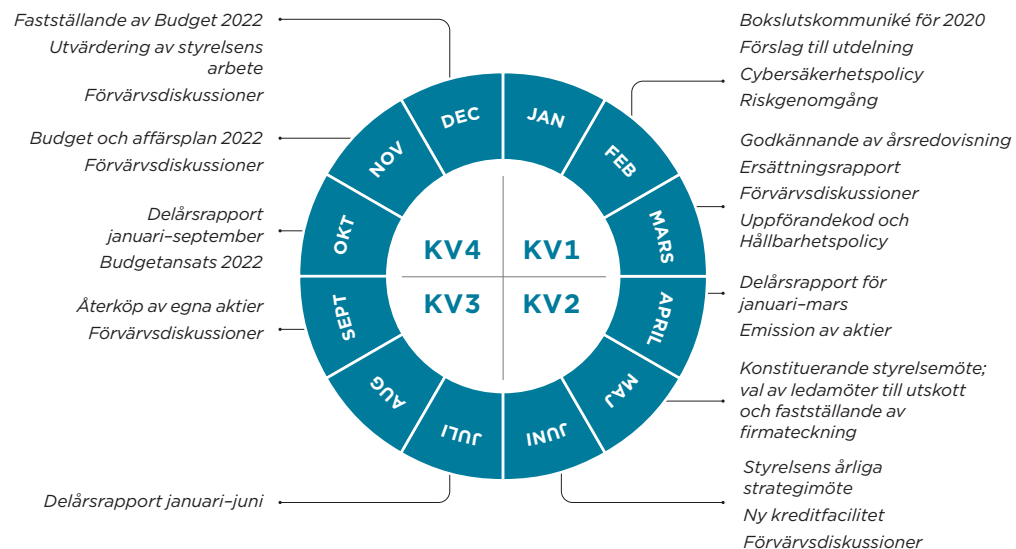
Fastställande av Budget 2022
Utvärdering av styrelsens arbete
Förvärvsdiskussioner

Budget och affärsplan 2022
Förvärvsdiskussioner

Delårsrapport januari–september
Budgetansats 2022

Återköp av egna aktier
Förvärvsdiskussioner

Delårsrapport januari–juni

Bokslutskommuniké för 2020
Förslag till utdelning
Cybersäkerhetspolicy
Riskgenomgång

Godkännande av årsredovisning
Ersättningsrapport
Förvärvsdiskussioner
Uppförandekod och Hållbarhetspolicy

Delårsrapport för januari–mars
Emission av aktier

Konstituerande styrelsemöte; val av ledamöter till utskott och fastställande av firmateckning

Styrelsens årliga strategimöte
Ny kreditfacilitet
Förvärvsdiskussioner

DEC
JAN
FEB
MARS
APRIL
MAJ
JUNI
JULI
AUG
SEPT
OKT
NOV

KV4
KV1
KV3
KV2